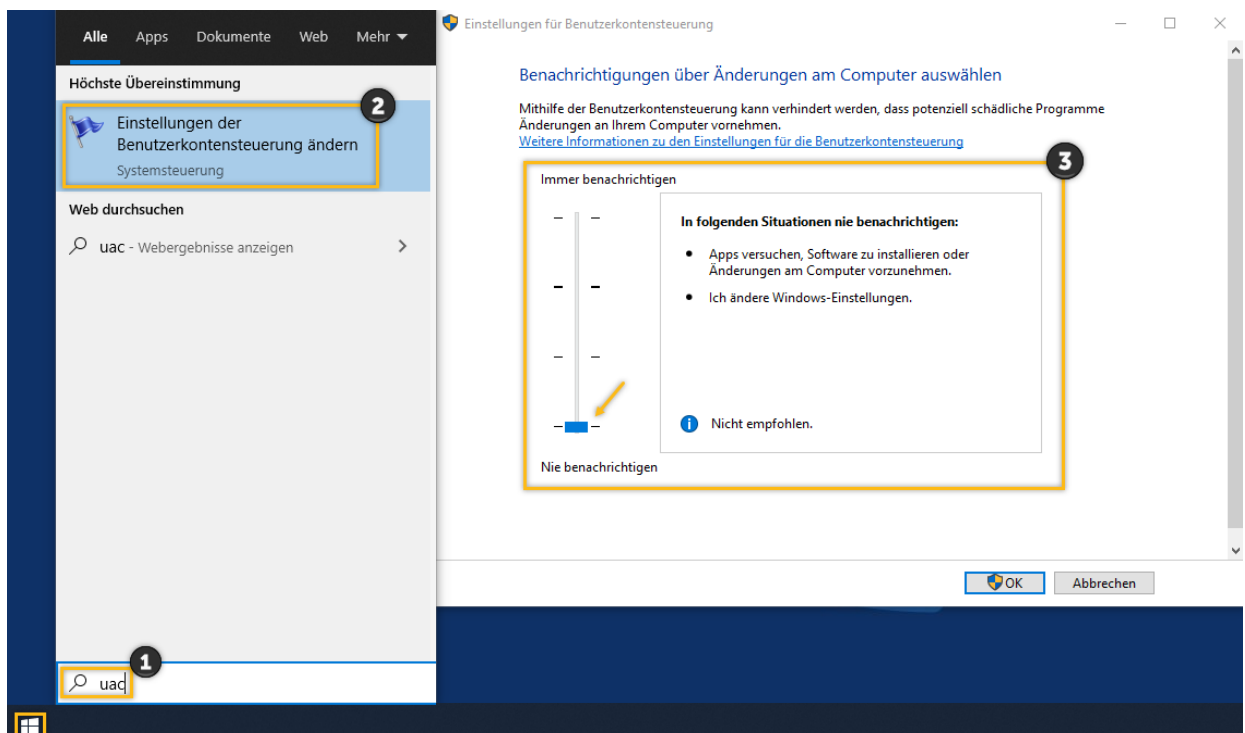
Alle Apps Dokumente Web Mehr

Höchste Übereinstimmung

Einstellungen der Benutzerkontensteuerung ändern
Systemsteuerung

2

Web durchsuchen

uac - Webergebnisse anzeigen

1

uac

Einstellungen für Benutzerkontensteuerung

Benachrichtigungen über Änderungen am Computer auswählen

Mithilfe der Benutzerkontensteuerung kann verhindert werden, dass potenziell schädliche Programme Änderungen an Ihrem Computer vornehmen.
Weitere Informationen zu den Einstellungen für die Benutzerkontensteuerung

3

Immer benachrichtigen

In folgenden Situationen nie benachrichtigen:

• Apps versuchen, Software zu installieren oder Änderungen am Computer vorzunehmen.

• Ich ändere Windows-Einstellungen.

Nicht empfohlen.

Nie benachrichtigen

OK Abbrechen